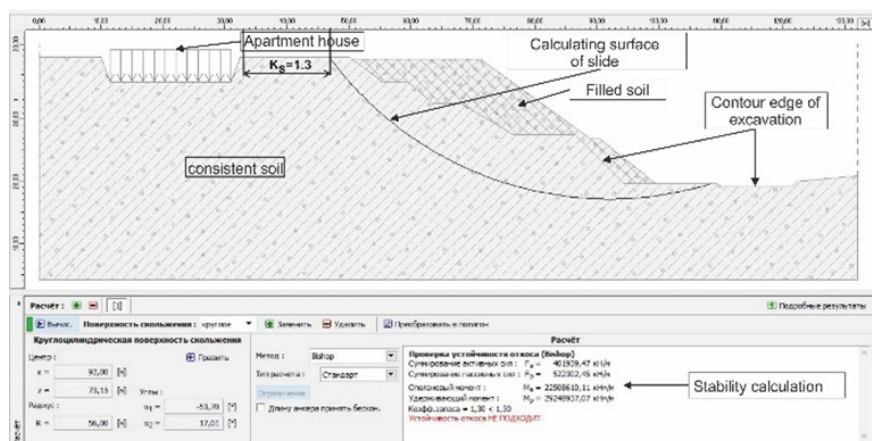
0,00 10,00 20,00 30,00 40,00 50,00 60,00 70,00 80,00 90,00 100,00 110,00 120,00 130,00

Apartment house

$K_S=1.3$

Calculating surface of slide

Filled soil

Contour edge of excavation

consistent soil

Расчёт : [1]

Подробные результаты

Вычис. Поверхность скольжения : круглое Заменить Удалить Преобразовать в полигон

Круглоцилиндрическая поверхность скольжения

Центр : Править

x = 92,00 [м]

z = 73,15 [м] Углы :

Радиус : $\alpha_1$ = -53,70 [°]

R = 56,00 [м] $\alpha_2$ = 17,01 [°]

Метод : Bishop

Тип расчета : Стандарт

Ограничение

Длину анкера принять бескон.

Расчёт

Проверка устойчивости откоса (Bishop)

Суммирование активных сил : $F_a$ = 401929,47 кН/м

Суммирование пассивных сил : $F_p$ = 522302,45 кН/м

Сползающий момент : $M_a$ = 22508610,11 кНм/м

Удерживающий момент : $M_p$ = 29248937,07 кНм/м

Коэфф.запаса = 1,30 < 1,30

Устойчивость откоса НЕ ПОДХОДИТ

Stability calculation